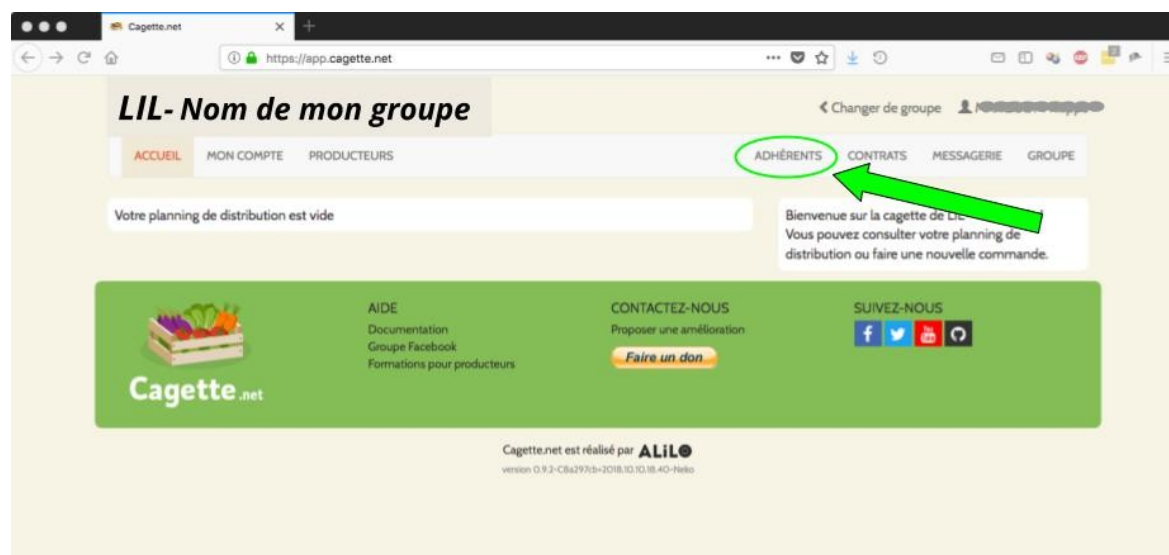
Cagette.net

https://app.cagette.net

LIL- Nom de mon groupe

Changer de groupe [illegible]

ACCUEIL MON COMPTE PRODUCTEURS ADHÉRENTS CONTRATS MESSAGERIE GROUPE

Votre planning de distribution est vide

Bienvenue sur la cagette de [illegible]
Vous pouvez consulter votre planning de distribution ou faire une nouvelle commande.

Cagette.net

AIDE
Documentation
Groupe Facebook
Formations pour producteurs

CONTACTEZ-NOUS
Proposer une amélioration
Faire un don

SUIVEZ-NOUS

Cagette.net est réalisé par ALiLO
version 0.9.2-C8a297cb-2018.10.10.18.40-Neko